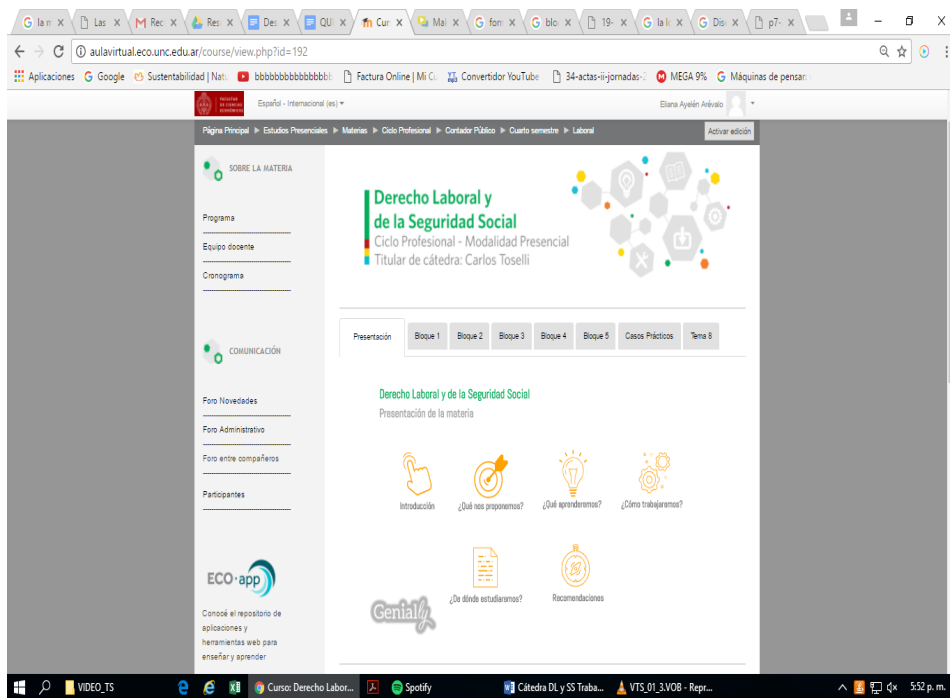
G la n × | Las × | M Rec × | Res × | Des × | QUI × | Cur × | Mai × | G for × | G blo × | 19- × | G la le × | G Dis × | p7- ×

aulavirtual.eco.unc.edu.ar/course/view.php?id=192

Aplicaciones  G Google  Sustentabilidad | Nat  bbbbbbbbbbbbbbb  Factura Online | Mi C  Convertidor YouTube  34-actas-ii-jornadas-  MEGA 9%  G Máquinas de pensar

Español - Internacional (es) ▾  Eliana Ayelén Arévalo ▾

Página Principal ▶ Estudios Presenciales ▶ Materias ▶ Ciclo Profesional ▶ Contador Público ▶ Cuarto semestre ▶ Laboral  Activar edición

SOBRE LA MATERIA

Programa

Equipo docente

Cronograma

COMUNICACIÓN

Foro Novedades

Foro Administrativo

Foro entre compañeros

Participantes

ECO·app

Conocé el repositorio de aplicaciones y herramientas web para enseñar y aprender

Derecho Laboral y de la Seguridad Social
Ciclo Profesional - Modalidad Presencial
Titular de cátedra: Carlos Toselli

Presentación | Bloque 1 | Bloque 2 | Bloque 3 | Bloque 4 | Bloque 5 | Casos Prácticos | Tema 8

Derecho Laboral y de la Seguridad Social
Presentación de la materia

Introducción  ¿Qué nos proponemos?  ¿Qué aprenderemos?  ¿Cómo trabajaremos?

Genial.ly  ¿De dónde estudiaremos?  Recomendaciones

VIDEO_TS  Curso: Derecho Labor...  Spotify  Cátedra DL y SS Traba...  VTS_01_3.VOB - Repr...  5:52 p. m.